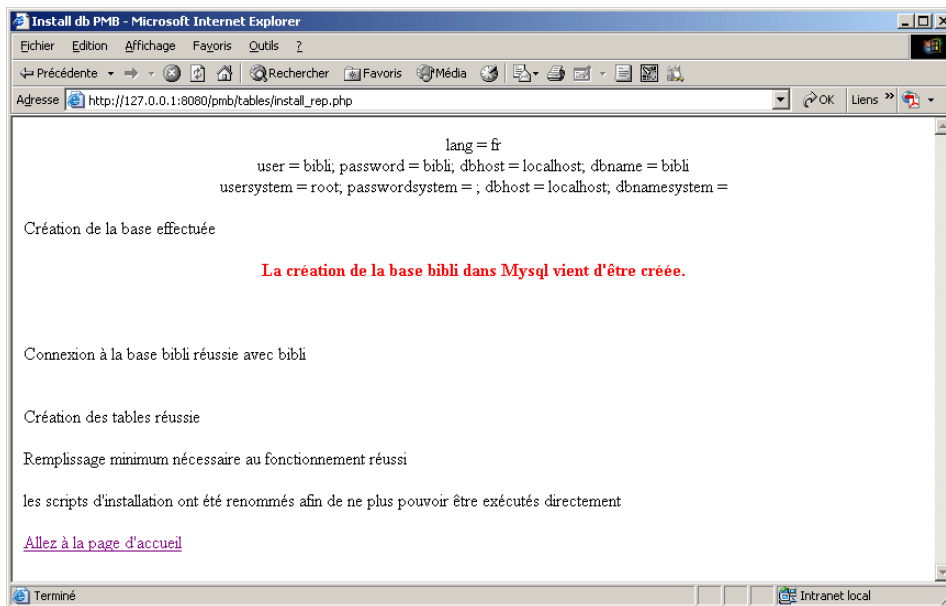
Install db PMB - Microsoft Internet Explorer

Fichier Edition Affichage Favoris Outils ?

Précédente Rechercher Favoris Média

Adresse http://127.0.0.1:8080/pmb/tables/install_rep.php OK Liens »

lang = fr
user = bibli; password = bibli; dbhost = localhost; dbname = bibli
usersystem = root; passwordsystem = ; dbhost = localhost; dbnamesystem =

Création de la base effectuée

La création de la base bibli dans Mysql vient d'être créée.

Connexion à la base bibli réussie avec bibli

Création des tables réussie

Remplissage minimum nécessaire au fonctionnement réussi

les scripts d'installation ont été renommés afin de ne plus pouvoir être exécutés directement

Allez à la page d'accueil

Terminé Intranet local